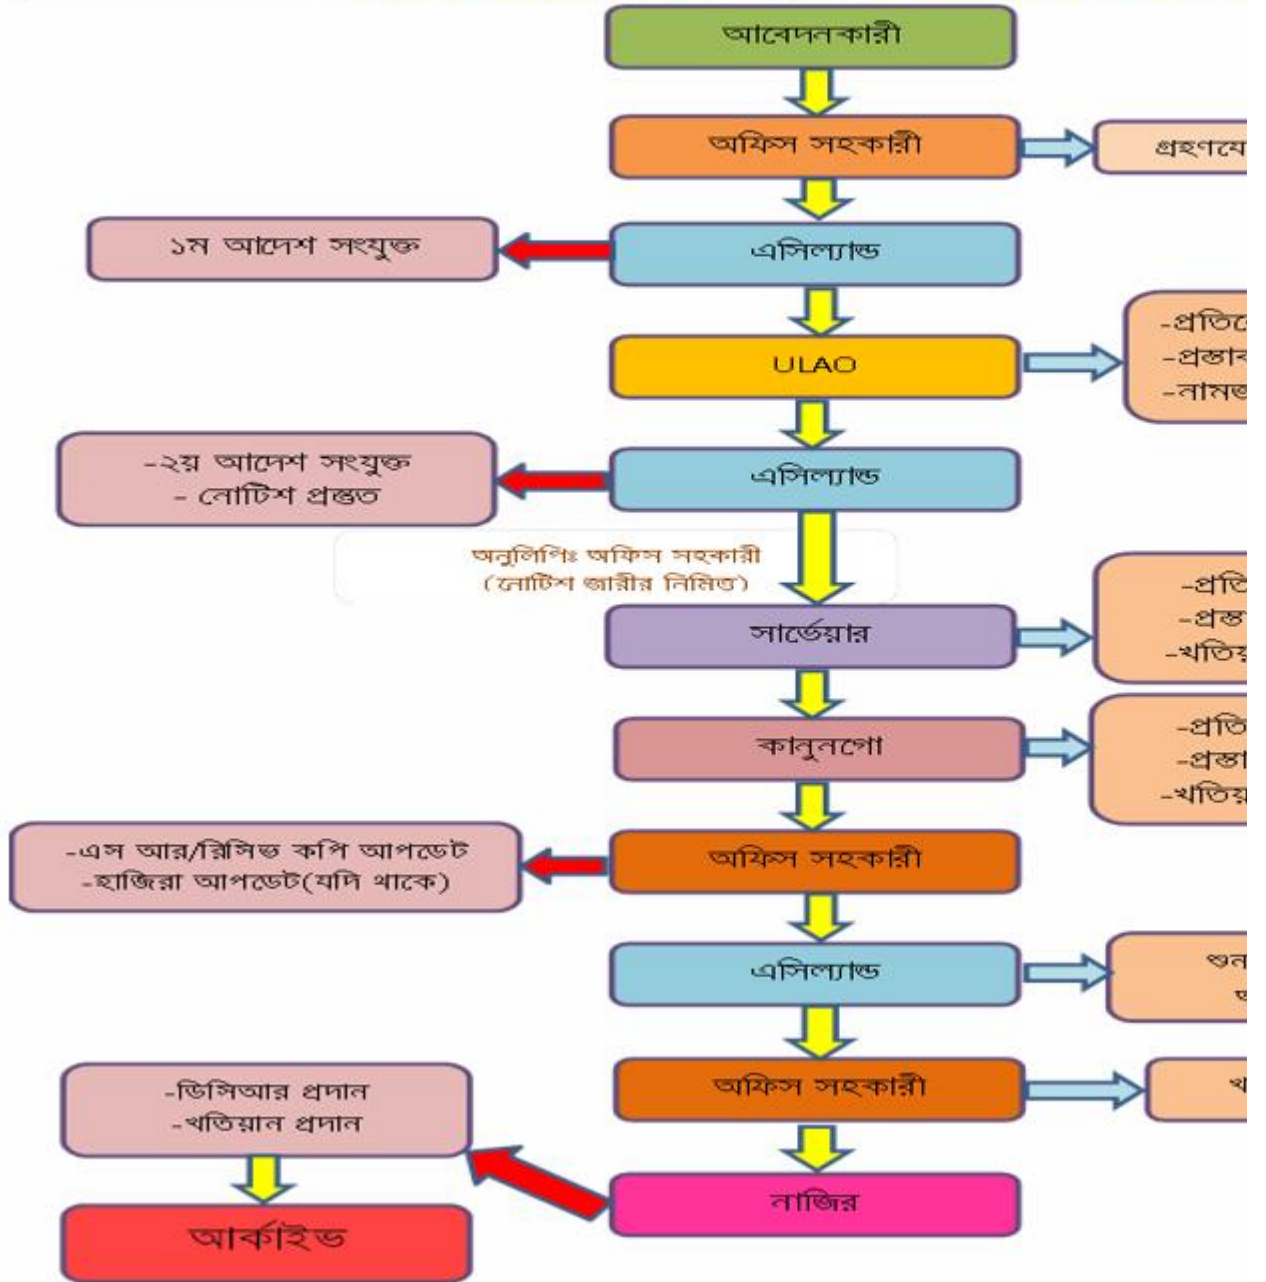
আবেদনকারী

অফিস সহকারী

গ্রহণযে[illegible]

১ম আদেশ সংযুক্ত

এসিল্যান্ড

ULAO

-প্রতি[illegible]
-প্রস্তা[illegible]
-নাম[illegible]

-২য় আদেশ সংযুক্ত
- নোটিশ প্রস্তুত

এসিল্যান্ড

অনুলিপিঃ অফিস সহকারী
(নোটিশ জারীর নিমিত্ত)

সার্ভেয়ার

-প্রতি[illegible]
-প্রস্ত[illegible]
-খতিয়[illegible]

কানুনগো

-প্রতি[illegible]
-প্রস্তা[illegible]
-খতিয়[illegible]

-এস আর/রিসিভ কপি আপডেট
-হাজিরা আপডেট(যদি থাকে)

অফিস সহকারী

এসিল্যান্ড

শুন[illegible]
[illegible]

অফিস সহকারী

খ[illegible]

-ডিসিআর প্রদান
-খতিয়ান প্রদান

নাজির

আর্কাইভ